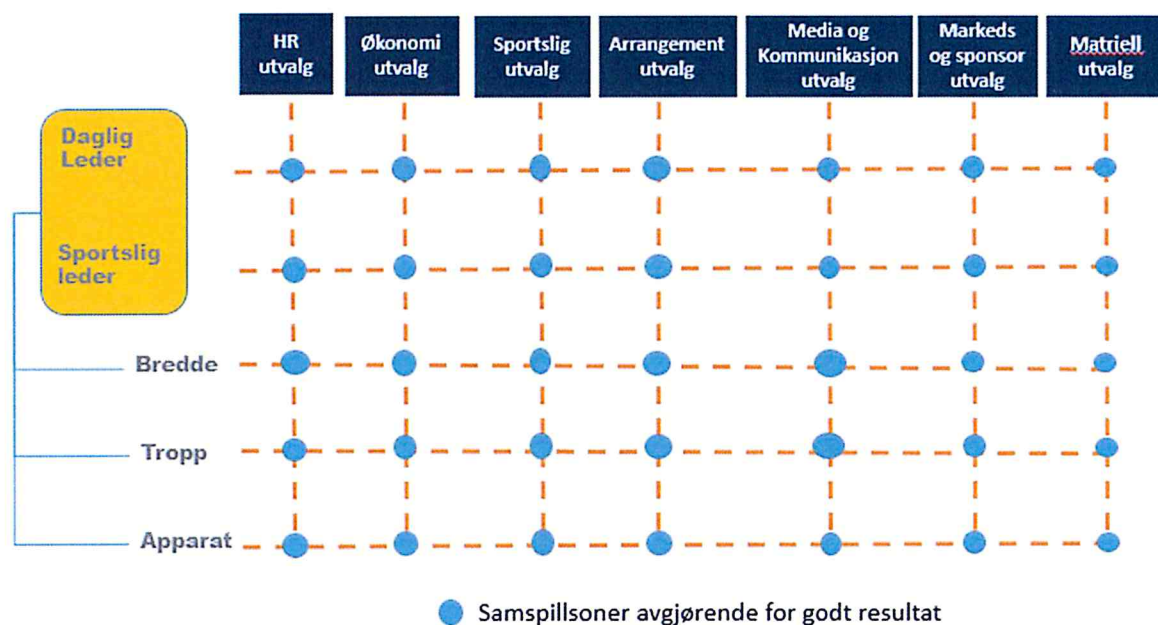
HR utvalg

Økonomi utvalg

Sportslig utvalg

Arrangement utvalg

Media og Kommunikasjon utvalg

Markeds og sponsor utvalg

Matriell utvalg

Daglig Leder

Sportslig leder

Bredde

Tropp

Apparat

Samspillsoner avgjørende for godt resultat